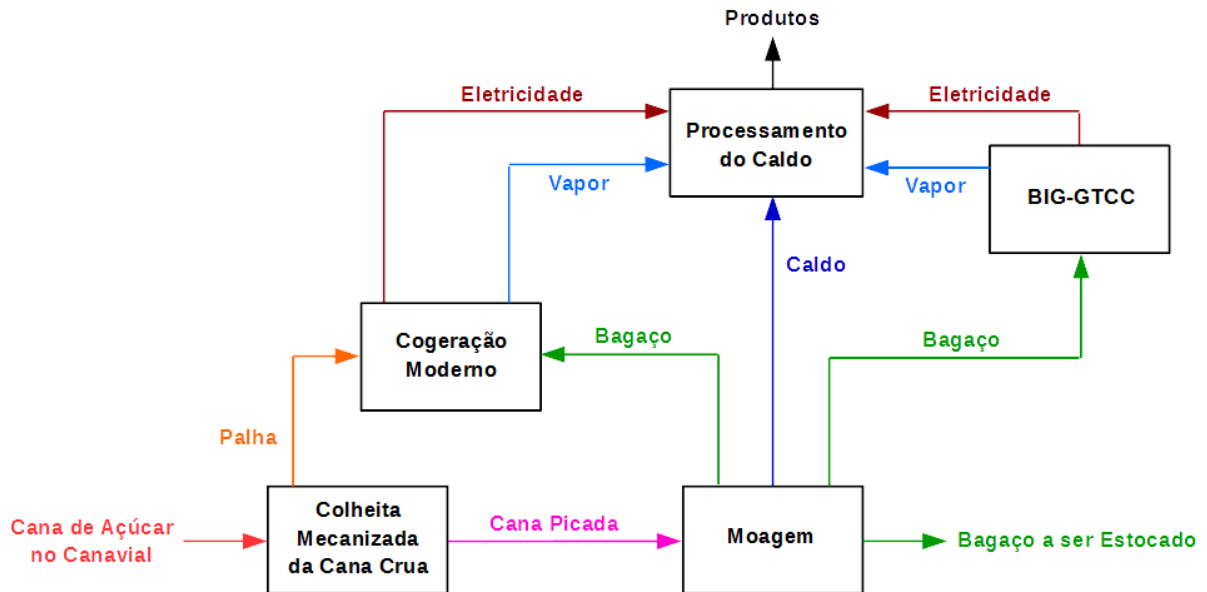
Produtos

Eletricidade

Processamento do Caldo

Eletricidade

Vapor

Vapor

BIG-GTCC

Caldo

Cogeração Moderno

Bagaço

Bagaço

Palha

Cana de Açúcar no Canavial

Colheita Mecanizada da Cana Crua

Cana Picada

Moagem

Bagaço a ser Estocado